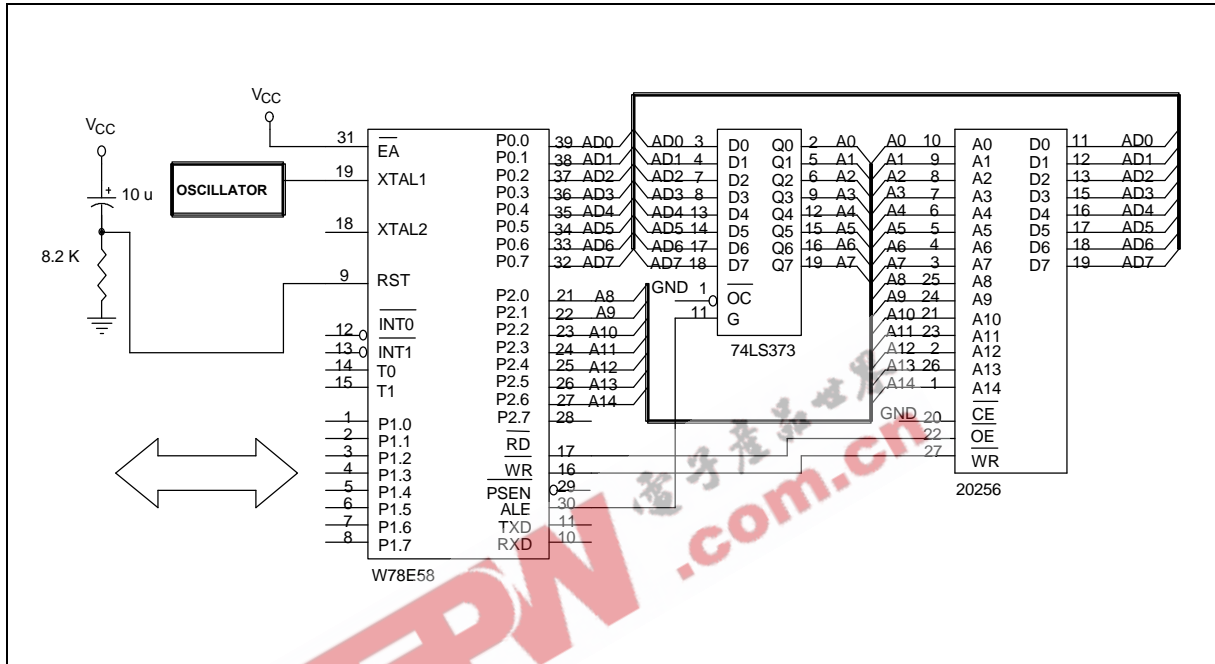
$V_{CC}$

$V_{CC}$

+ 10 u

8.2 K

OSCILLATOR

31 $\overline{EA}$
19 XTAL1
18 XTAL2
9 RST
12 $\overline{INT0}$
13 $\overline{INT1}$
14 T0
15 T1
1 P1.0
2 P1.1
3 P1.2
4 P1.3
5 P1.4
6 P1.5
7 P1.6
8 P1.7

P0.0 39 AD0
P0.1 38 AD1
P0.2 37 AD2
P0.3 36 AD3
P0.4 35 AD4
P0.5 34 AD5
P0.6 33 AD6
P0.7 32 AD7
P2.0 21 A8
P2.1 22 A9
P2.2 23 A10
P2.3 24 A11
P2.4 25 A12
P2.5 26 A13
P2.6 27 A14
P2.7 28
$\overline{RD}$ 17
$\overline{WR}$ 16
$\overline{PSEN}$ 29
ALE 30
TXD 11
RXD 10

W78E58

AD0 3 D0 Q0 2 A0
AD1 4 D1 Q1 5 A1
AD2 7 D2 Q2 6 A2
AD3 8 D3 Q3 9 A3
AD4 13 D4 Q4 12 A4
AD5 14 D5 Q5 15 A5
AD6 17 D6 Q6 16 A6
AD7 18 D7 Q7 19 A7
GND 1 $\overline{OC}$
11 G

74LS373

A0 10 A0 D0 11 AD0
A1 9 A1 D1 12 AD1
A2 8 A2 D2 13 AD2
A3 7 A3 D3 15 AD3
A4 6 A4 D4 16 AD4
A5 5 A5 D5 17 AD5
A6 4 A6 D6 18 AD6
A7 3 A7 D7 19 AD7
A8 25 A8
A9 24 A9
A10 21 A10
A11 23 A11
A12 2 A12
A13 26 A13
A14 1 A14
GND 20 $\overline{CE}$
22 $\overline{OE}$
27 $\overline{WR}$

20256

电子产品世界
.com.cn
EEPW